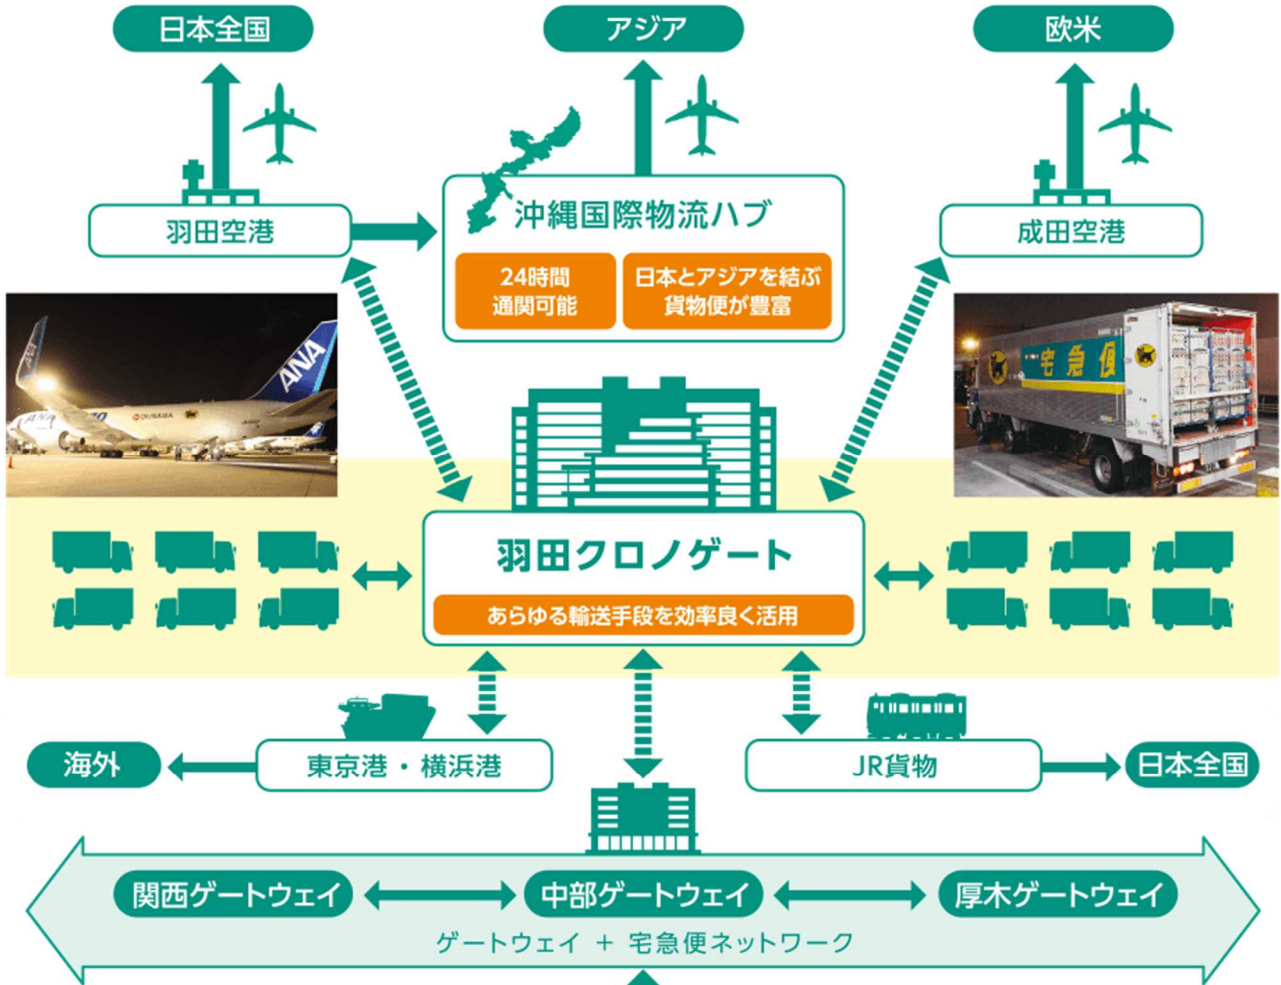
日本全国

アジア

欧米

羽田空港

沖縄国際物流ハブ

24時間
通関可能

日本とアジアを結ぶ
貨物便が豊富

成田空港

ANA

宅急便

羽田クロノゲート

あらゆる輸送手段を効率良く活用

海外

東京港・横浜港

JR貨物

日本全国

関西ゲートウェイ

中部ゲートウェイ

厚木ゲートウェイ

ゲートウェイ ＋ 宅急便ネットワーク